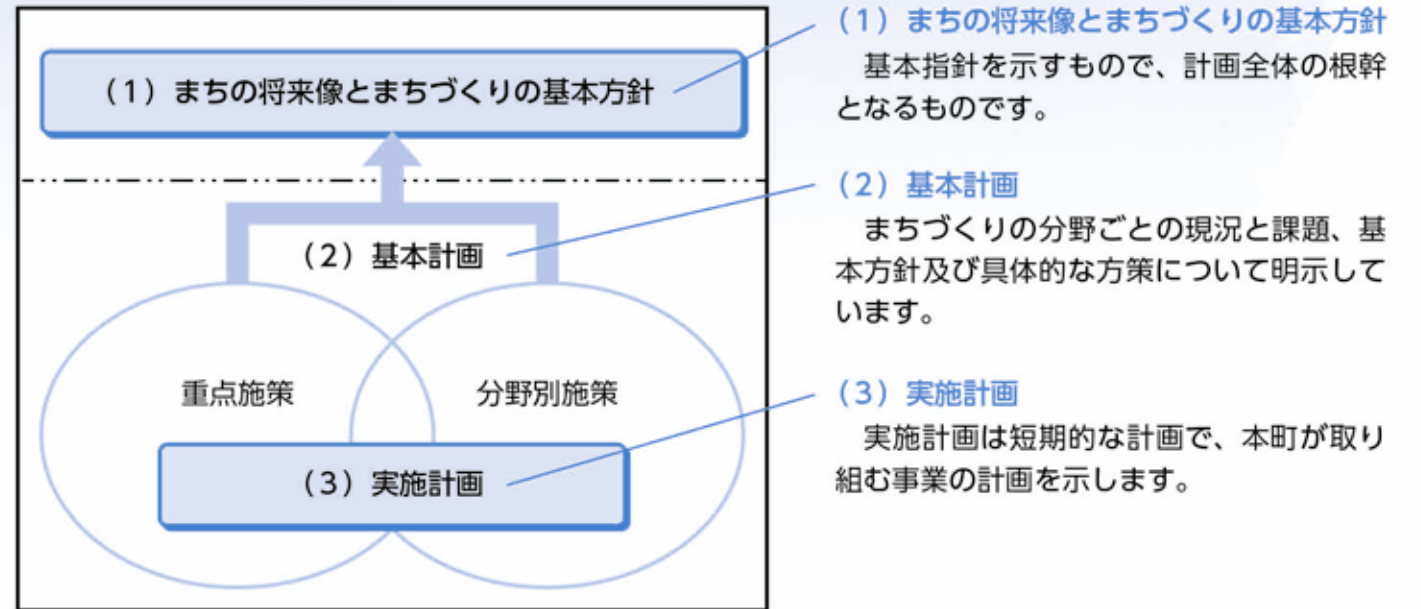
（1）まちの将来像とまちづくりの基本方針

（2）基本計画

重点施策

分野別施策

（3）実施計画

（1）まちの将来像とまちづくりの基本方針
基本指針を示すもので、計画全体の根幹となるものです。

（2）基本計画
まちづくりの分野ごとの現況と課題、基本方針及び具体的な方策について明示しています。

（3）実施計画
実施計画は短期的な計画で、本町が取り組む事業の計画を示します。